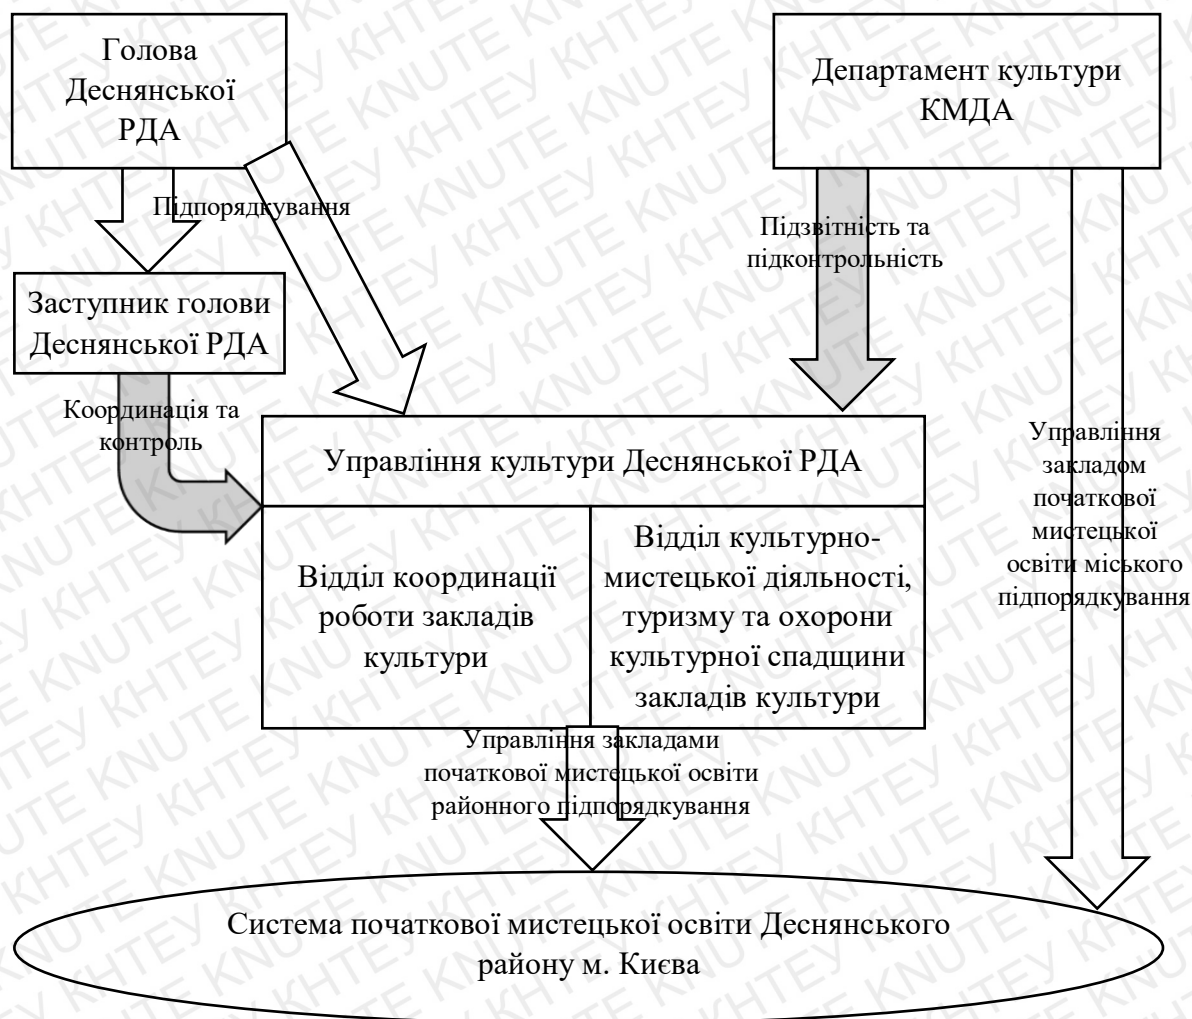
Голова Деснянської РДА

Департамент культури КМДА

Підпорядкування

Підзвітність та підконтрольність

Заступник голови Деснянської РДА

Координація та контроль

Управління культури Деснянської РДА

Відділ координації роботи закладів культури

Відділ культурно-мистецької діяльності, туризму та охорони культурної спадщини закладів культури

Управління закладом початкової мистецької освіти міського підпорядкування

Управління закладами початкової мистецької освіти районного підпорядкування

Система початкової мистецької освіти Деснянського району м. Києва

KHTEY KNUTE